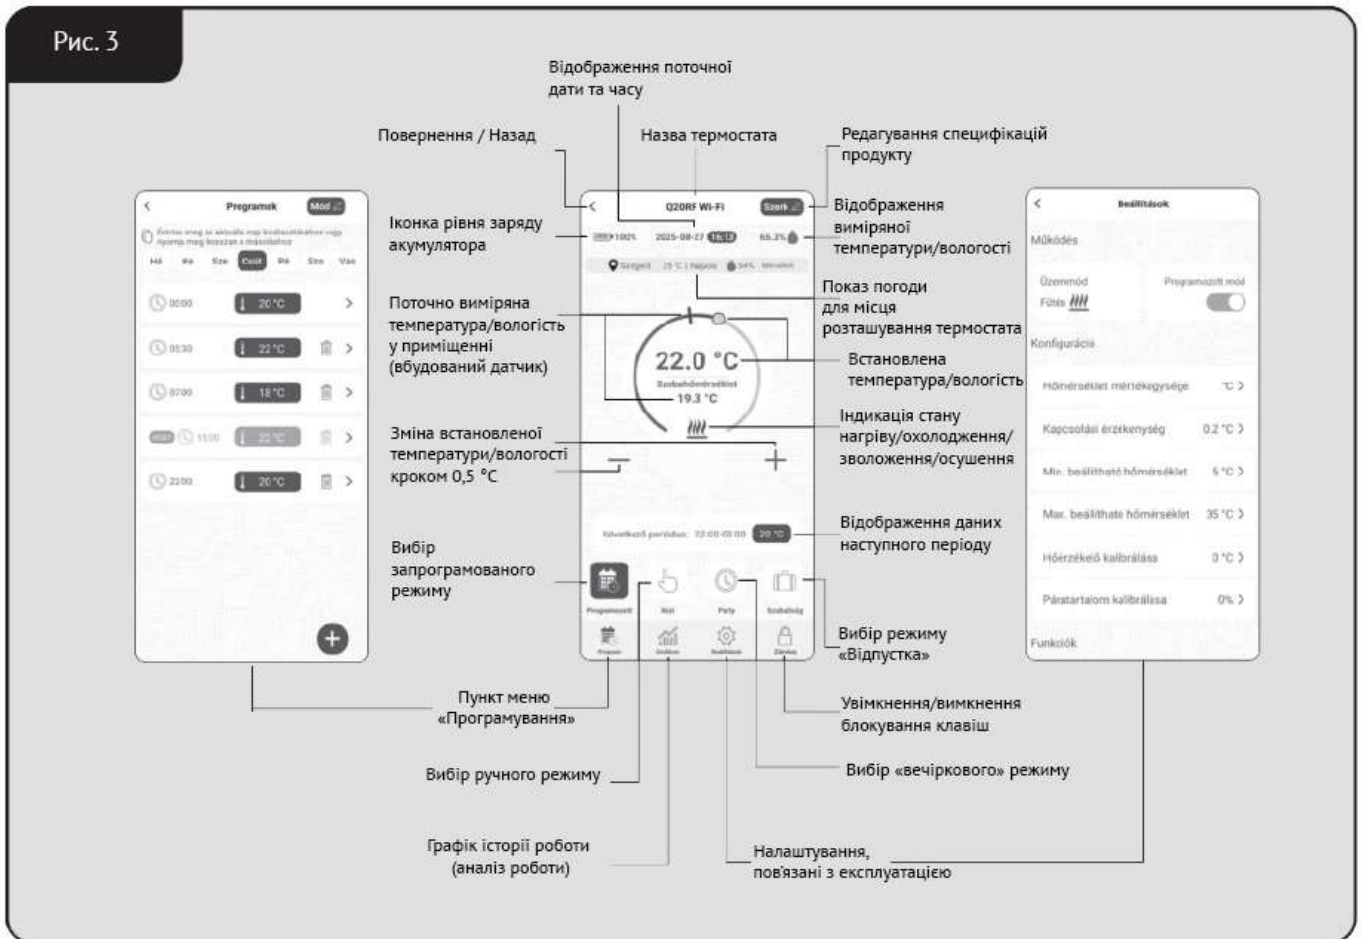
Рис. 3

Відображення поточної дати та часу

Повернення / Назад

Назва термостата

Редагування специфікацій продукту

Programok
Mód
Érintse meg az aktuális nap kiválasztásához vagy nyomja meg hosszan a másoláshoz
Hé Ke Sze Csüt Pé Szo Vas
00:00 20 °C
05:30 22 °C
07:00 18 °C
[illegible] 15:00 22 °C
22:00 20 °C

Іконка рівня заряду акумулятора

Q20RF Wi-Fi
Szerk.
100% 2025-08-27 16:12 65.3%
Szeged 25 °C | Napos 54% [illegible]
22.0 °C
Szobahőmérséklet
19.3 °C
Következő periódus: 22:00-00:00 20 °C
Programozott Kézi Party Szabadság
Program Grafikon Beállítások Zárolás

Відображення виміряної температури/вологості

Показ погоди для місця розташування термостата

Поточно виміряна температура/вологість у приміщенні (вбудований датчик)

Встановлена температура/вологість

Індикація стану нагріву/охолодження/зволоження/осушення

Зміна встановленої температури/вологості кроком 0,5 °C

Відображення даних наступного періоду

Вибір запрограмованого режиму

Вибір режиму «Відпустка»

Beállítások
Működés
Üzemmód
Fűtés
Programozott mód
Konfiguráció
Hőmérséklet mértékegysége °C
Kapcsolási érzékenység 0.2 °C
Min. beállítható hőmérséklet 5 °C
Max. beállítható hőmérséklet 35 °C
Hőérzékelő kalibrálása 0 °C
Páratartalom kalibrálása 0%
Funkciók

Пункт меню «Програмування»

Увімкнення/вимкнення блокування клавіш

Вибір ручного режиму

Вибір «вечіркового» режиму

Графік історії роботи (аналіз роботи)

Налаштування, пов'язані з експлуатацією